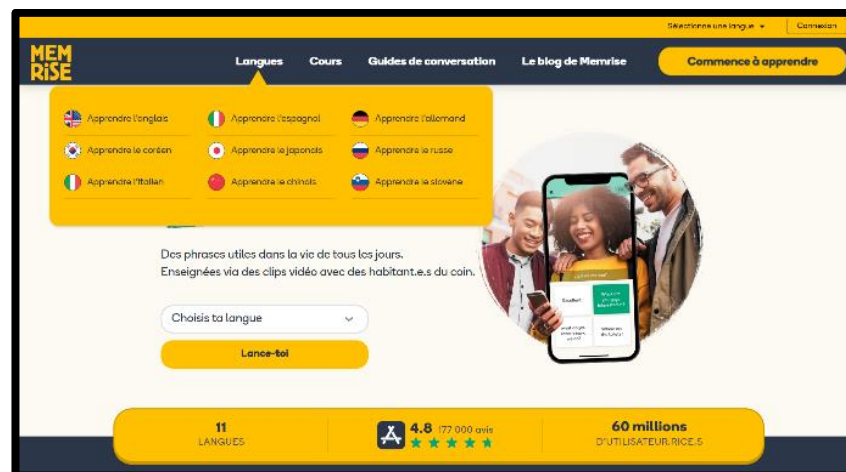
Sélectionne une langue ▾ Connexion

MEM RISE

Langues Cours Guides de conversation Le blog de Memrise

Commence à apprendre

Apprendre l'anglais
Apprendre l'espagnol
Apprendre l'allemand
Apprendre le coréen
Apprendre le japonais
Apprendre le russe
Apprendre l'italien
Apprendre le chinois
Apprendre le slovène

Des phrases utiles dans la vie de tous les jours.
Enseignées via des clips vidéo avec des habitant.e.s du coin.

Choisis ta langue

Lance-toi

11
LANGUES

4.8 177 000 avis

60 millions
D'UTILISATEUR.RICE.S